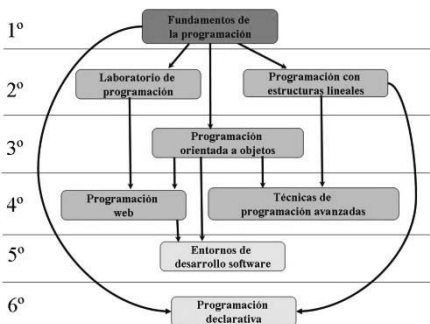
1º
Fundamentos de la programación

2º
Laboratorio de programación
Programación con estructuras lineales

3º
Programación orientada a objetos

4º
Programación web
Técnicas de programación avanzadas

5º
Entornos de desarrollo software

6º
Programación declarativa